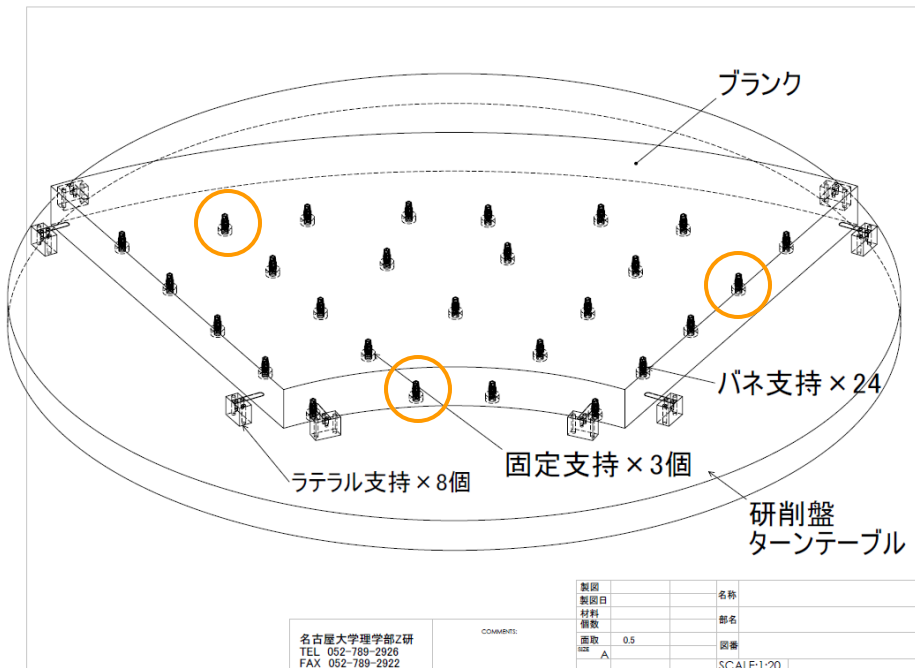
ブランク

バネ支持×24

固定支持×3個

ラテラル支持×8個

研削盤
ターンテーブル

名古屋大学理学部Z研
TEL 052-789-2926
FAX 052-789-2922

COMMENTS:

| 製図 | |
|---|---|
| 製図日 | |
| 材料 | |
| 個数 | |
| 面取 | 0.5 |
| SIZE | A |

名称
部名
図番
SCALE:1:20